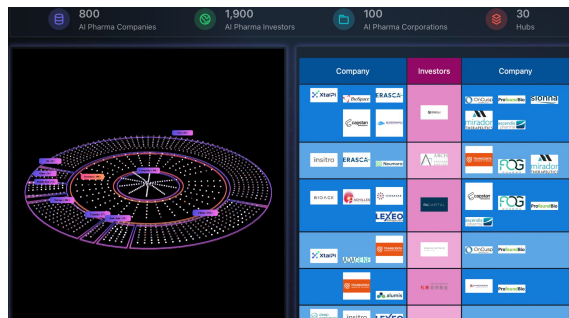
800
AI Pharma Companies

1,900
AI Pharma Investors

100
AI Pharma Corporations

30
Hubs

| Company | Investors | Company |
|---|---|---|
| XtalPi BioSpace ERASCA caystan | | OnCusp ProfoundBio sionna mirador |
| insitro ERASCA Neumora | ARCH | FOG mirador |
| BIOAGE LEXEO | | caystan FOG ProfoundBio |
| XtalPi | | OnCusp ProfoundBio |
| | | ProfoundBio |
| insitro LEXEO | | |